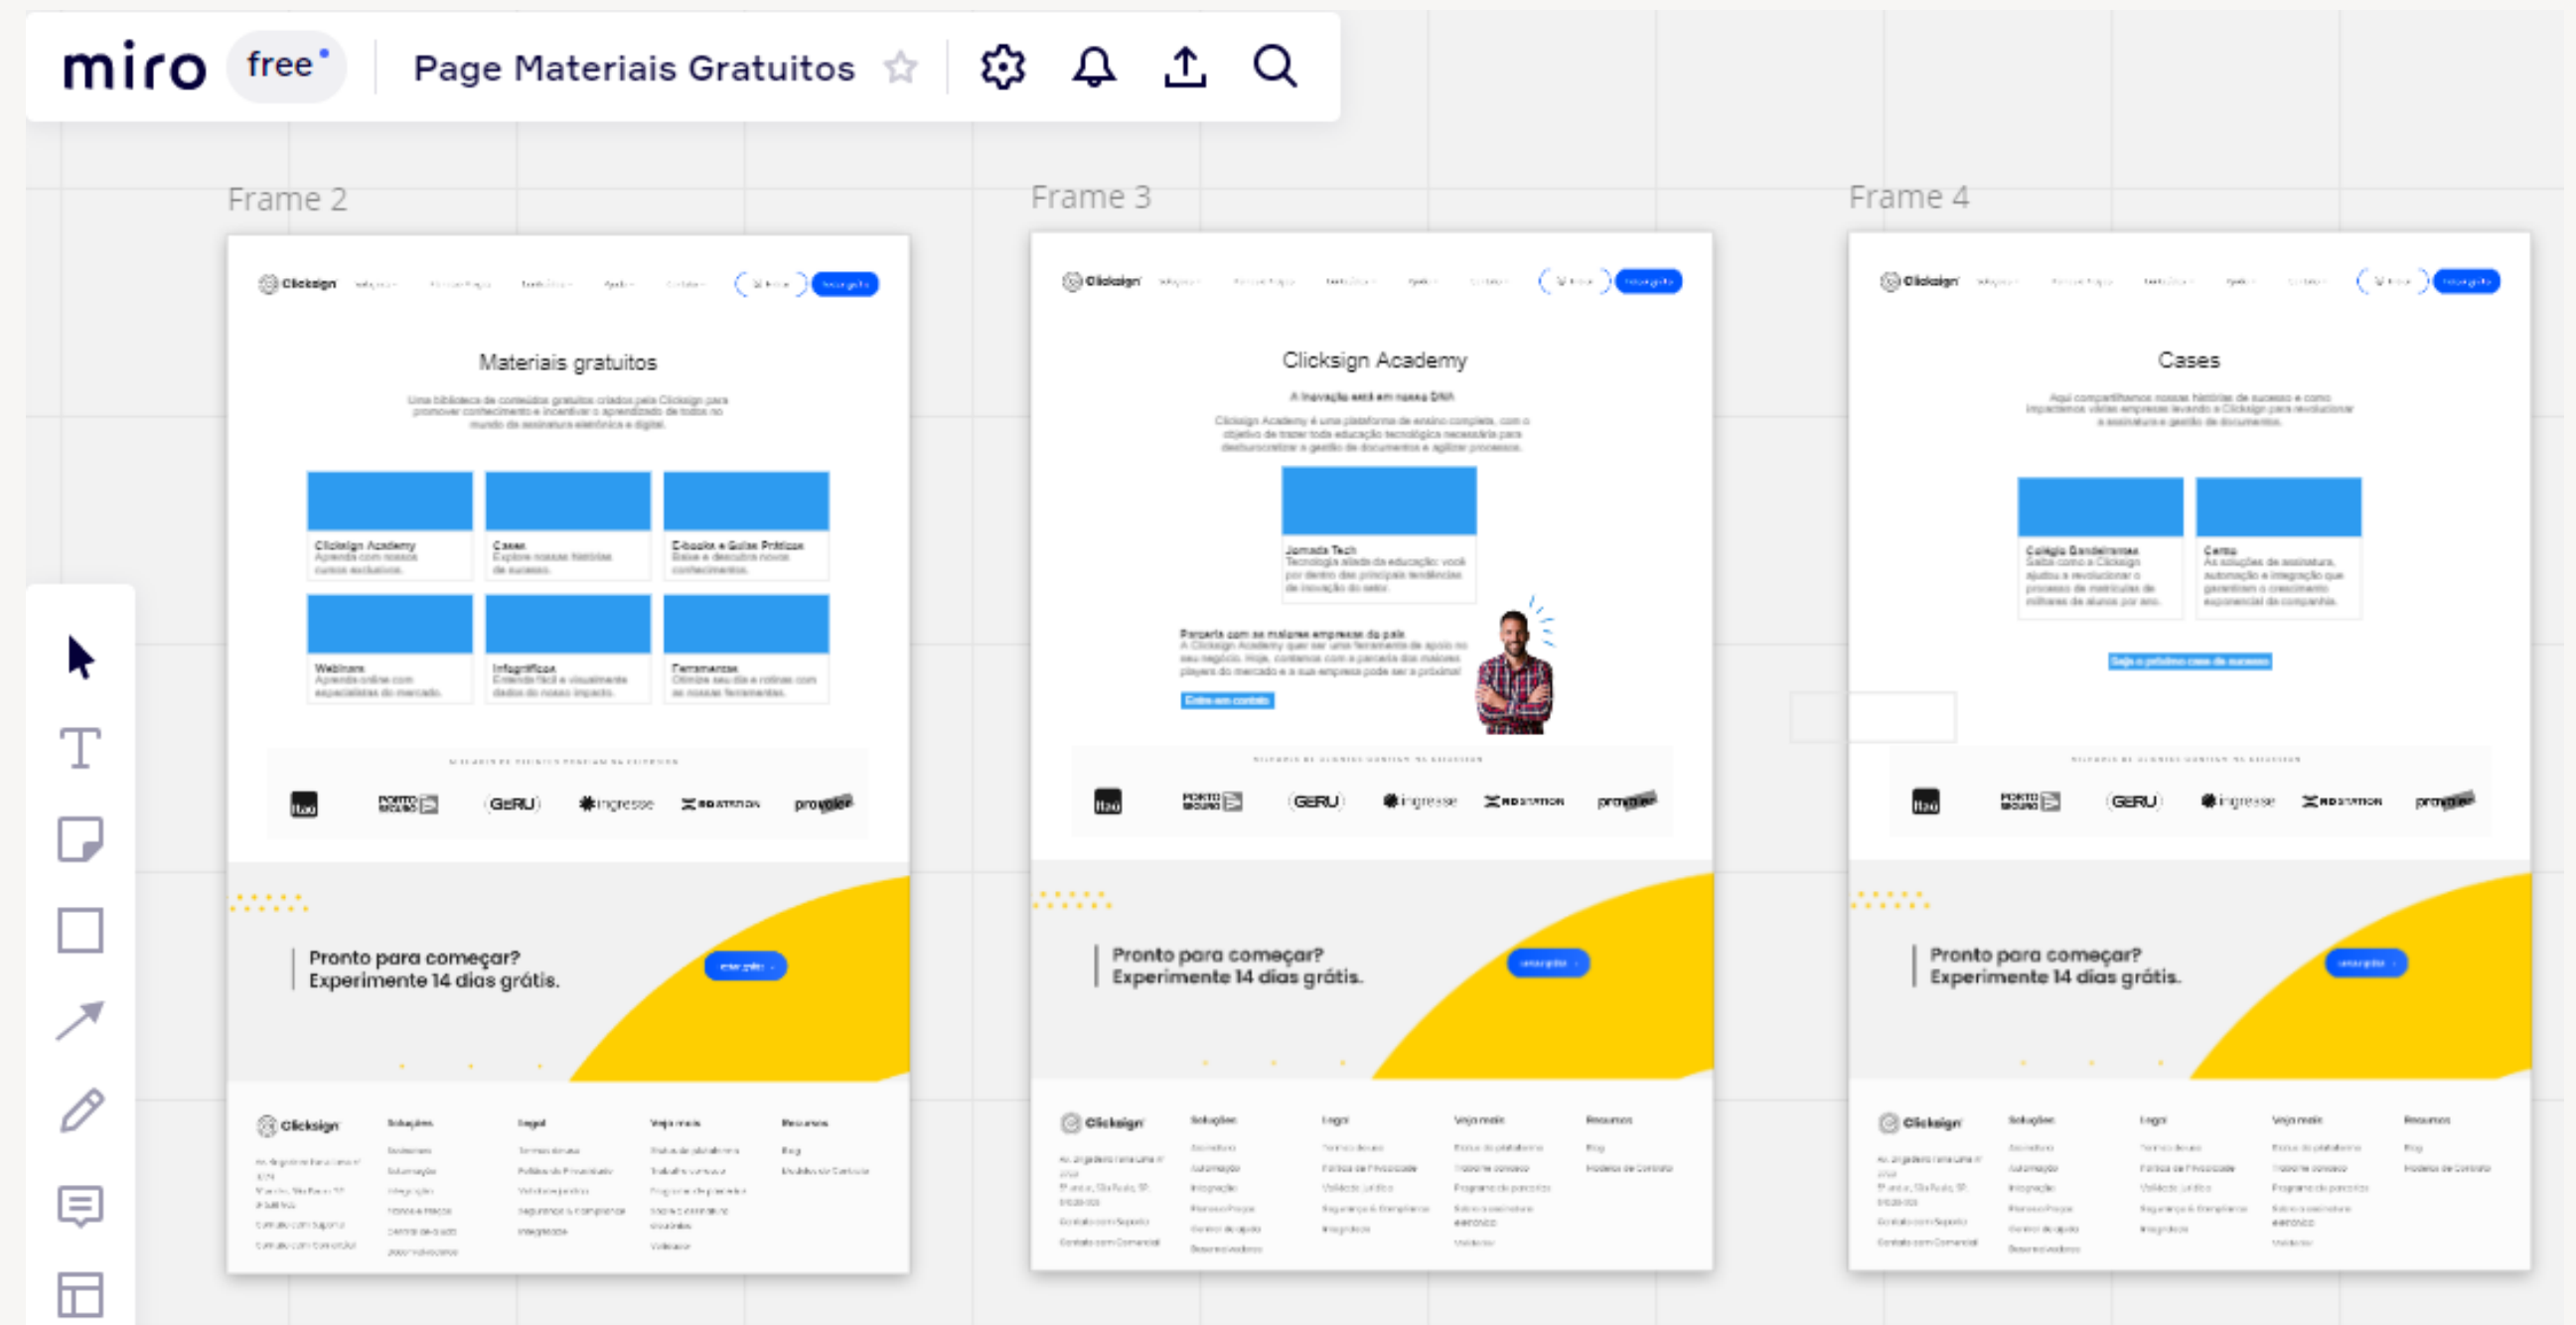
miro free

Page Materiais Gratuitos

Frame 2

Frame 3

Frame 4

Clicksign

Materiais gratuitos

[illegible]

Clicksign Academy
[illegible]

Cases
Explore nossas histórias de sucesso.

Ebooks e Guias Práticos
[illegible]

Webinars
Aprenda online com especialistas do mercado.

Infográficos
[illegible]

Ferramentas
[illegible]

itaú PORTO SEGURO GERU ingresse RD STATION proposter

Pronto para começar?
Experimente 14 dias grátis.

Clicksign Soluções Legal Veja mais Recursos

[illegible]

Clicksign

Clicksign Academy

A inovação está em nosso DNA

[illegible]

Jornada Tech
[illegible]

Parceria com as maiores empresas do país
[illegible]

Entre em contato

itaú PORTO SEGURO GERU ingresse RD STATION proposter

Pronto para começar?
Experimente 14 dias grátis.

Clicksign Soluções Legal Veja mais Recursos

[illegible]

Clicksign

Cases

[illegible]

Colégio Bandeirantes
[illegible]

Cenno
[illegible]

Seja o próximo case de sucesso

itaú PORTO SEGURO GERU ingresse RD STATION proposter

Pronto para começar?
Experimente 14 dias grátis.

Clicksign Soluções Legal Veja mais Recursos

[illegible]